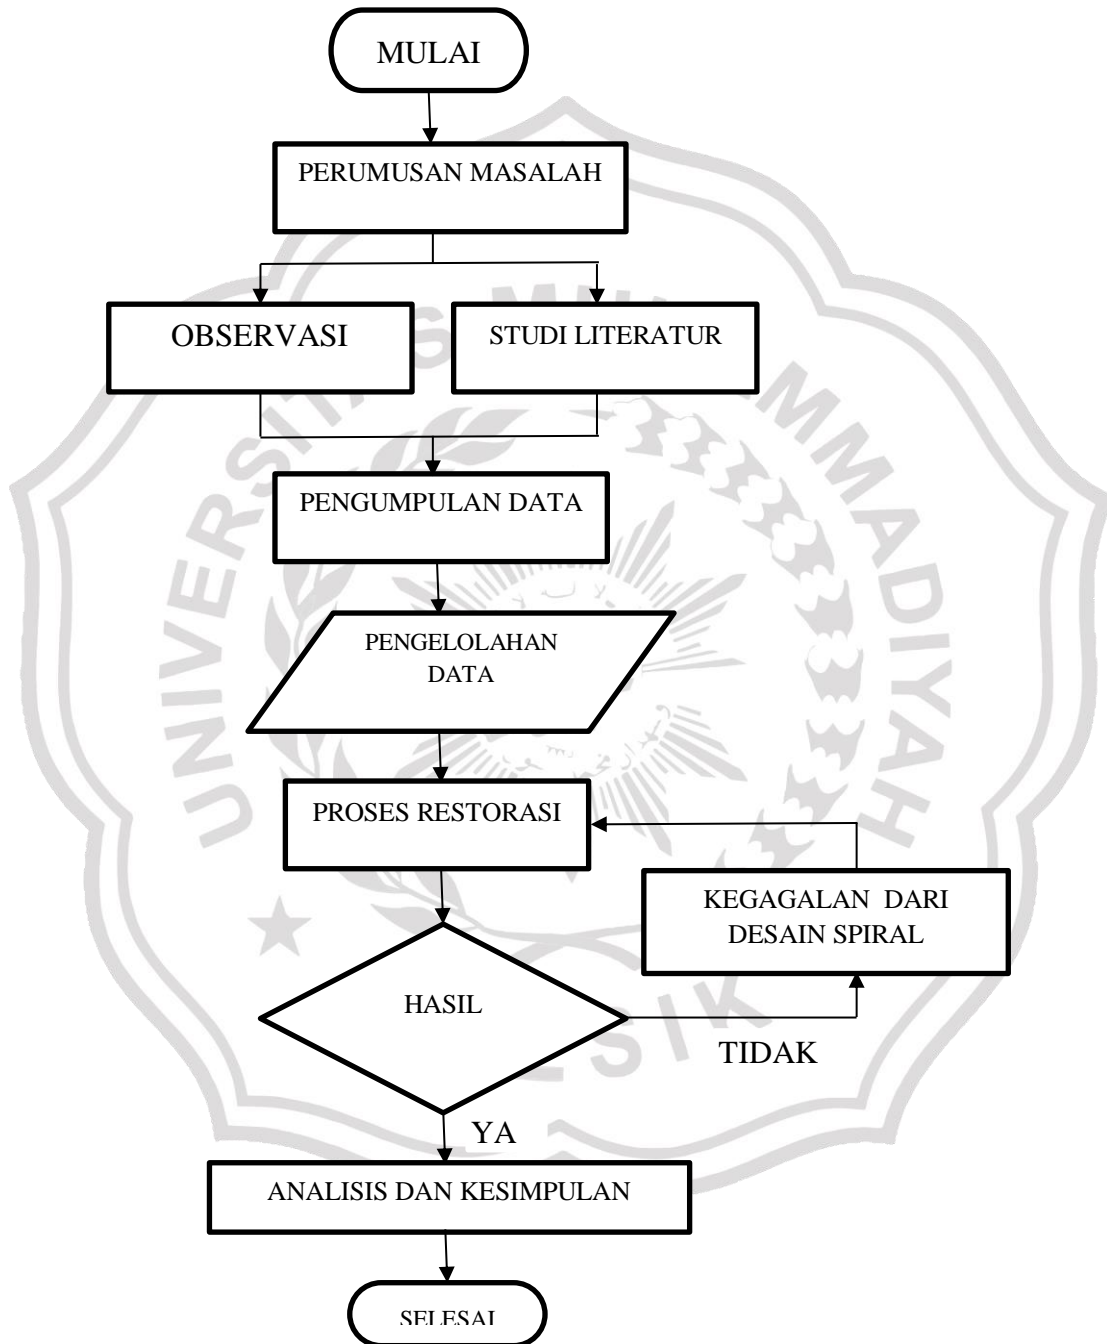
MULAI

PERUMUSAN MASALAH

OBSERVASI

STUDI LITERATUR

PENGUMPULAN DATA

PENGELOLAHAN DATA

PROSES RESTORASI

KEGAGALAN DARI DESAIN SPIRAL

HASIL

TIDAK

YA

ANALISIS DAN KESIMPULAN

SELESAI

UNIVERSITAS MUHAMMADIYAH GRESIK